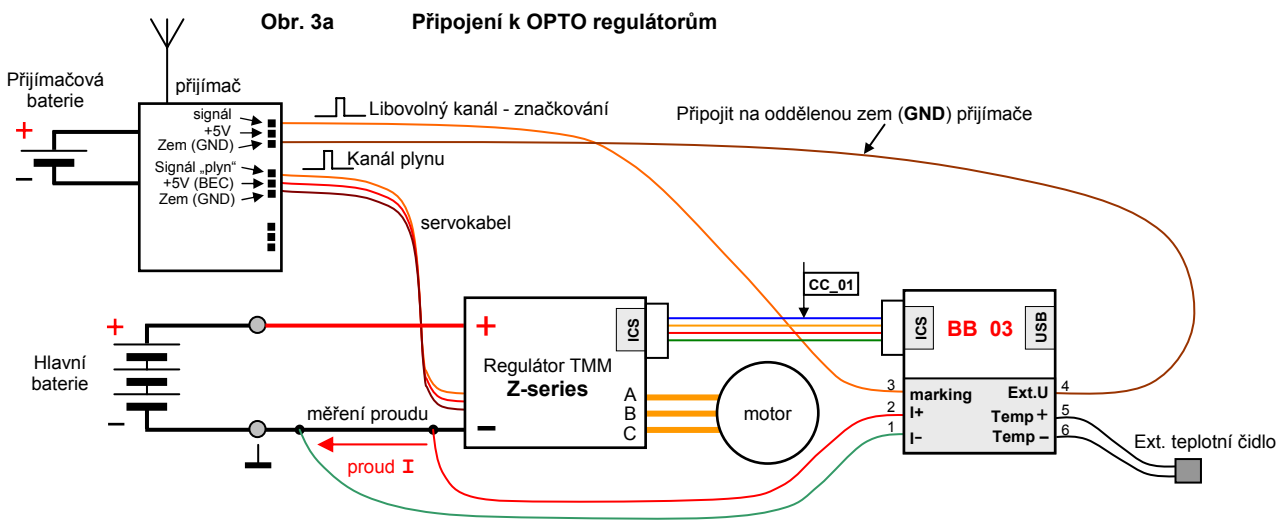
Obr. 3a Připojení k OPTO regulátorům

přijímač

Přijímačová baterie

+

–

signál
+5V
Zem (GND)

Signál „plyn“
+5V (BEC)
Zem (GND)

Libovolný kanál - značkování

Kanál plynu

Připojit na oddělenou zem (GND) přijímače

servokabel

CC_01

+

Hlavní baterie

–

+

ICS

Regulátor TMM
Z-series

A
B
C

–

motor

ICS

BB 03

USB

3 marking
2 I+
1 I–

Ext.U 4
Temp + 5
Temp – 6

měření proudu

proud I

Ext. teplotní čidlo